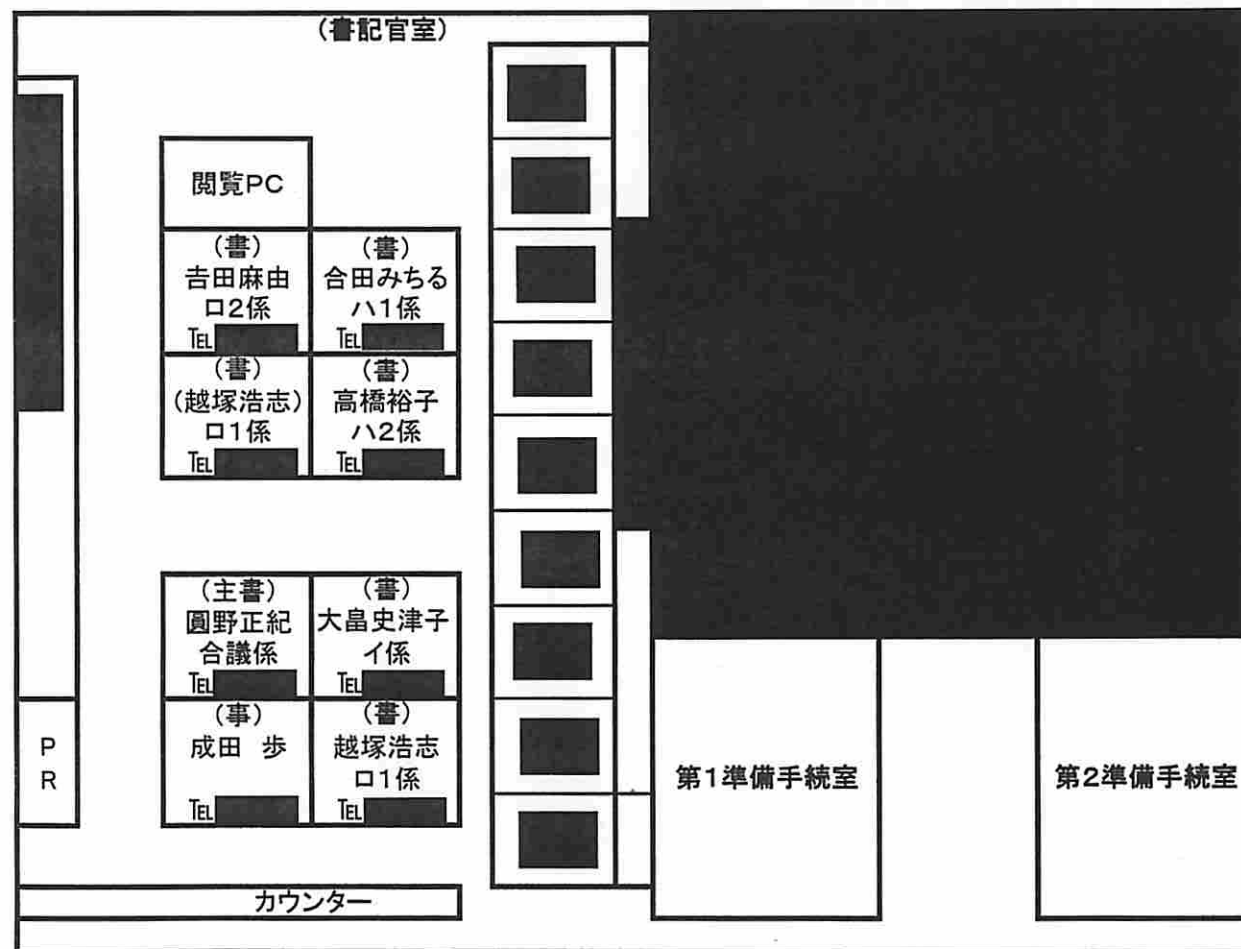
(書記官室)

閲覧PC

(書)
吉田麻由
ロ2係
TEL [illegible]

(書)
合田みちる
ハ1係
TEL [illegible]

(書)
(越塚浩志)
ロ1係
TEL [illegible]

(書)
高橋裕子
ハ2係
TEL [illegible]

(主書)
圓野正紀
合議係
TEL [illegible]

(書)
大畠史津子
イ係
TEL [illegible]

(事)
成田 歩
TEL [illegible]

(書)
越塚浩志
ロ1係
TEL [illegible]

P
R

第1準備手続室

第2準備手続室

カウンター